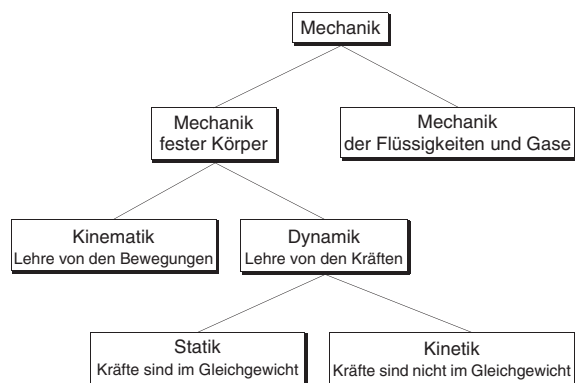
Mechanik

Mechanik
fester Körper

Mechanik
der Flüssigkeiten und Gase

Kinematik
Lehre von den Bewegungen

Dynamik
Lehre von den Kräften

Statik
Kräfte sind im Gleichgewicht

Kinetik
Kräfte sind nicht im Gleichgewicht